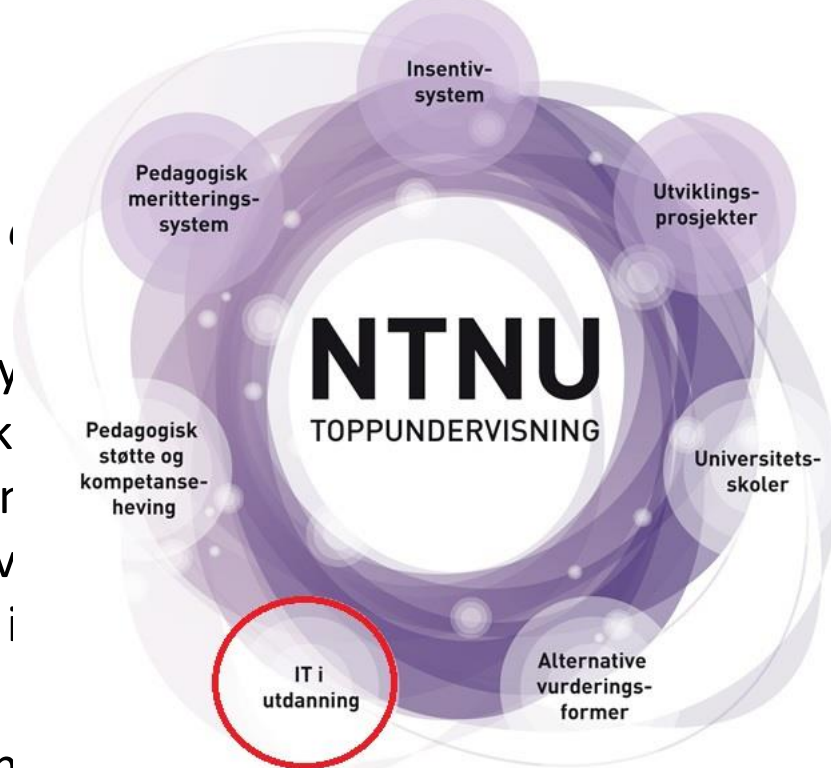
Insentiv-system

Utviklings-prosjekter

Universitets-skoler

Alternative vurderings-former

IT i utdanning

Pedagogisk støtte og kompetanse-heving

Pedagogisk meritterings-system

NTNU
TOPPUNDERVISNING